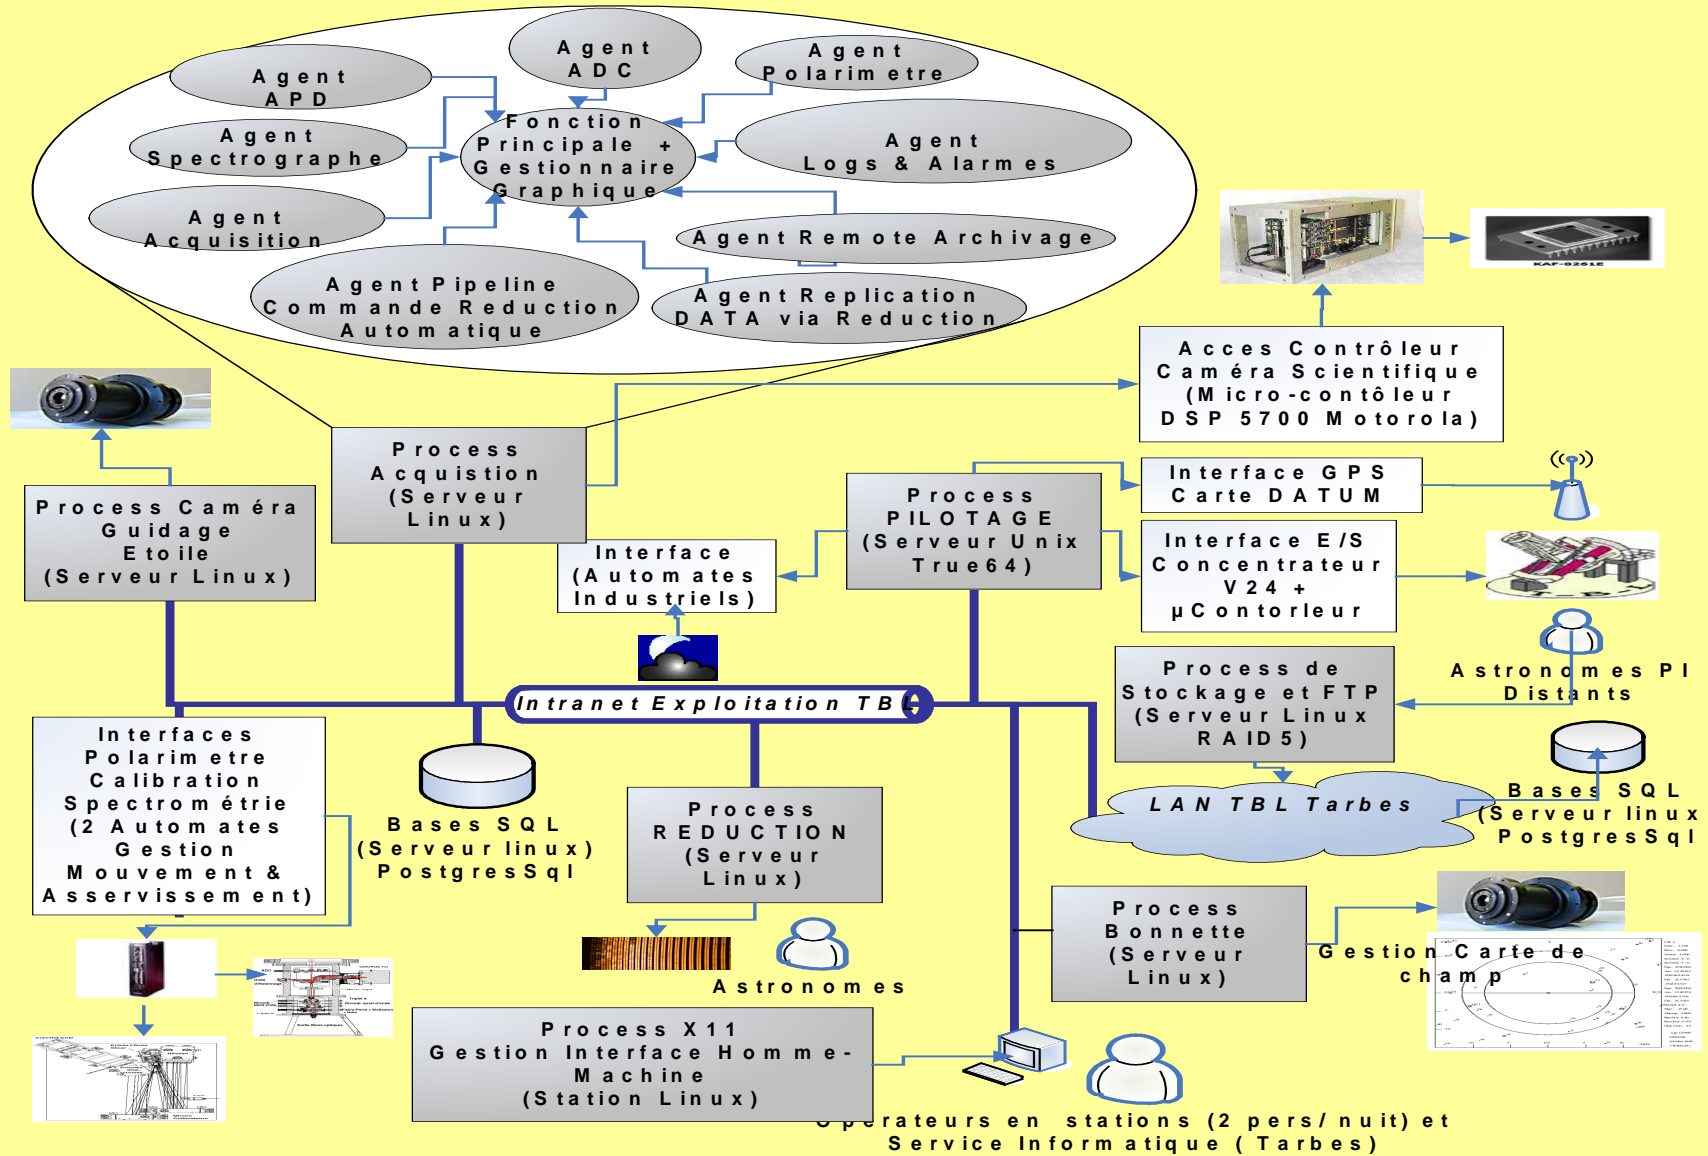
Agent ADC

Agent Polarimetre

Agent APD

Fonction Principale + Gestionnaire Graphique

Agent Spectrographe

Agent Logs & Alarmes

Agent Acquisition

Agent Remote Archivage

Agent Pipeline Commande Reduction Automatique

Agent Replication DATA via Reduction

KAF-0261E

Acces Contrôleur Caméra Scientifique (Micro-contôleur DSP 5700 Motorola)

Process Acquisition (Serveur Linux)

Process Caméra Guidage Etoile (Serveur Linux)

Interface GPS Carte DATUM

Process PILOTAGE (Serveur Unix True64)

Interface (Automates Industriels)

Interface E/S Concentrateur V24 + µContorleur

Astronomes PI Distants

Intranet Exploitation TBL

Process de Stockage et FTP (Serveur Linux RAID5)

Interfaces Polarimetre Calibration Spectrométrie (2 Automates Gestion Mouvement & Asservissement)

Bases SQL (Serveur linux) PostgresSql

Process REDUCTION (Serveur Linux)

LAN TBL Tarbes

Bases SQL (Serveur linux) PostgresSql

Process Bonnette (Serveur Linux)

Gestion Carte de champ

Astronomes

Process X11 Gestion Interface Homme-Machine (Station Linux)

Operateurs en stations (2 pers/nuit) et Service Informatique (Tarbes)